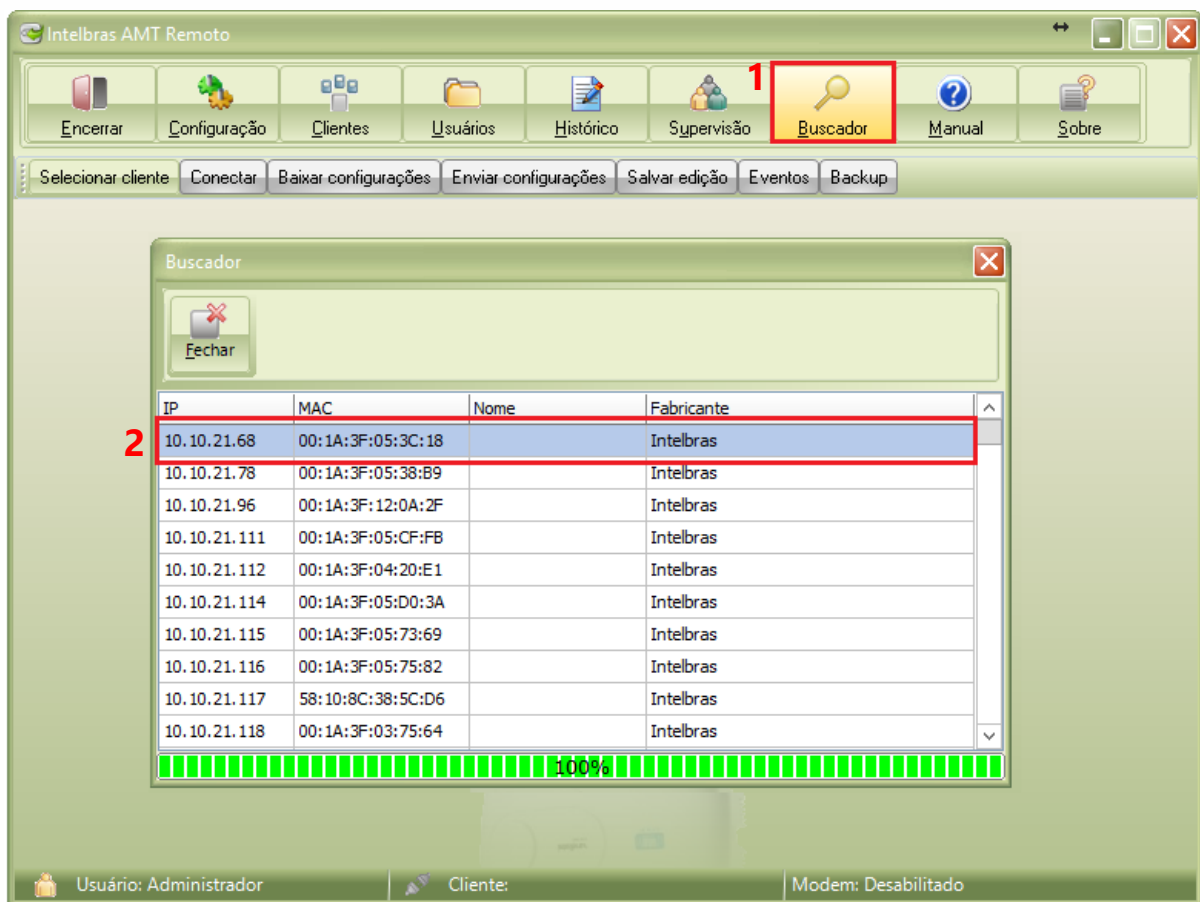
Intelbras AMT Remoto

Encerrar | Configuração | Clientes | Usuários | Histórico | Supervisão | 1 Buscador | Manual | Sobre

Selecionar cliente | Conectar | Baixar configurações | Enviar configurações | Salvar edição | Eventos | Backup

Buscador

Fechar

| IP | MAC | Nome | Fabricante |
|---|---|---|---|
| 10.10.21.68 | 00:1A:3F:05:3C:18 | | Intelbras |
| 10.10.21.78 | 00:1A:3F:05:38:B9 | | Intelbras |
| 10.10.21.96 | 00:1A:3F:12:0A:2F | | Intelbras |
| 10.10.21.111 | 00:1A:3F:05:CF:FB | | Intelbras |
| 10.10.21.112 | 00:1A:3F:04:20:E1 | | Intelbras |
| 10.10.21.114 | 00:1A:3F:05:D0:3A | | Intelbras |
| 10.10.21.115 | 00:1A:3F:05:73:69 | | Intelbras |
| 10.10.21.116 | 00:1A:3F:05:75:82 | | Intelbras |
| 10.10.21.117 | 58:10:8C:38:5C:D6 | | Intelbras |
| 10.10.21.118 | 00:1A:3F:03:75:64 | | Intelbras |

2

100%

Usuário: Administrador | Cliente: | Modem: Desabilitado